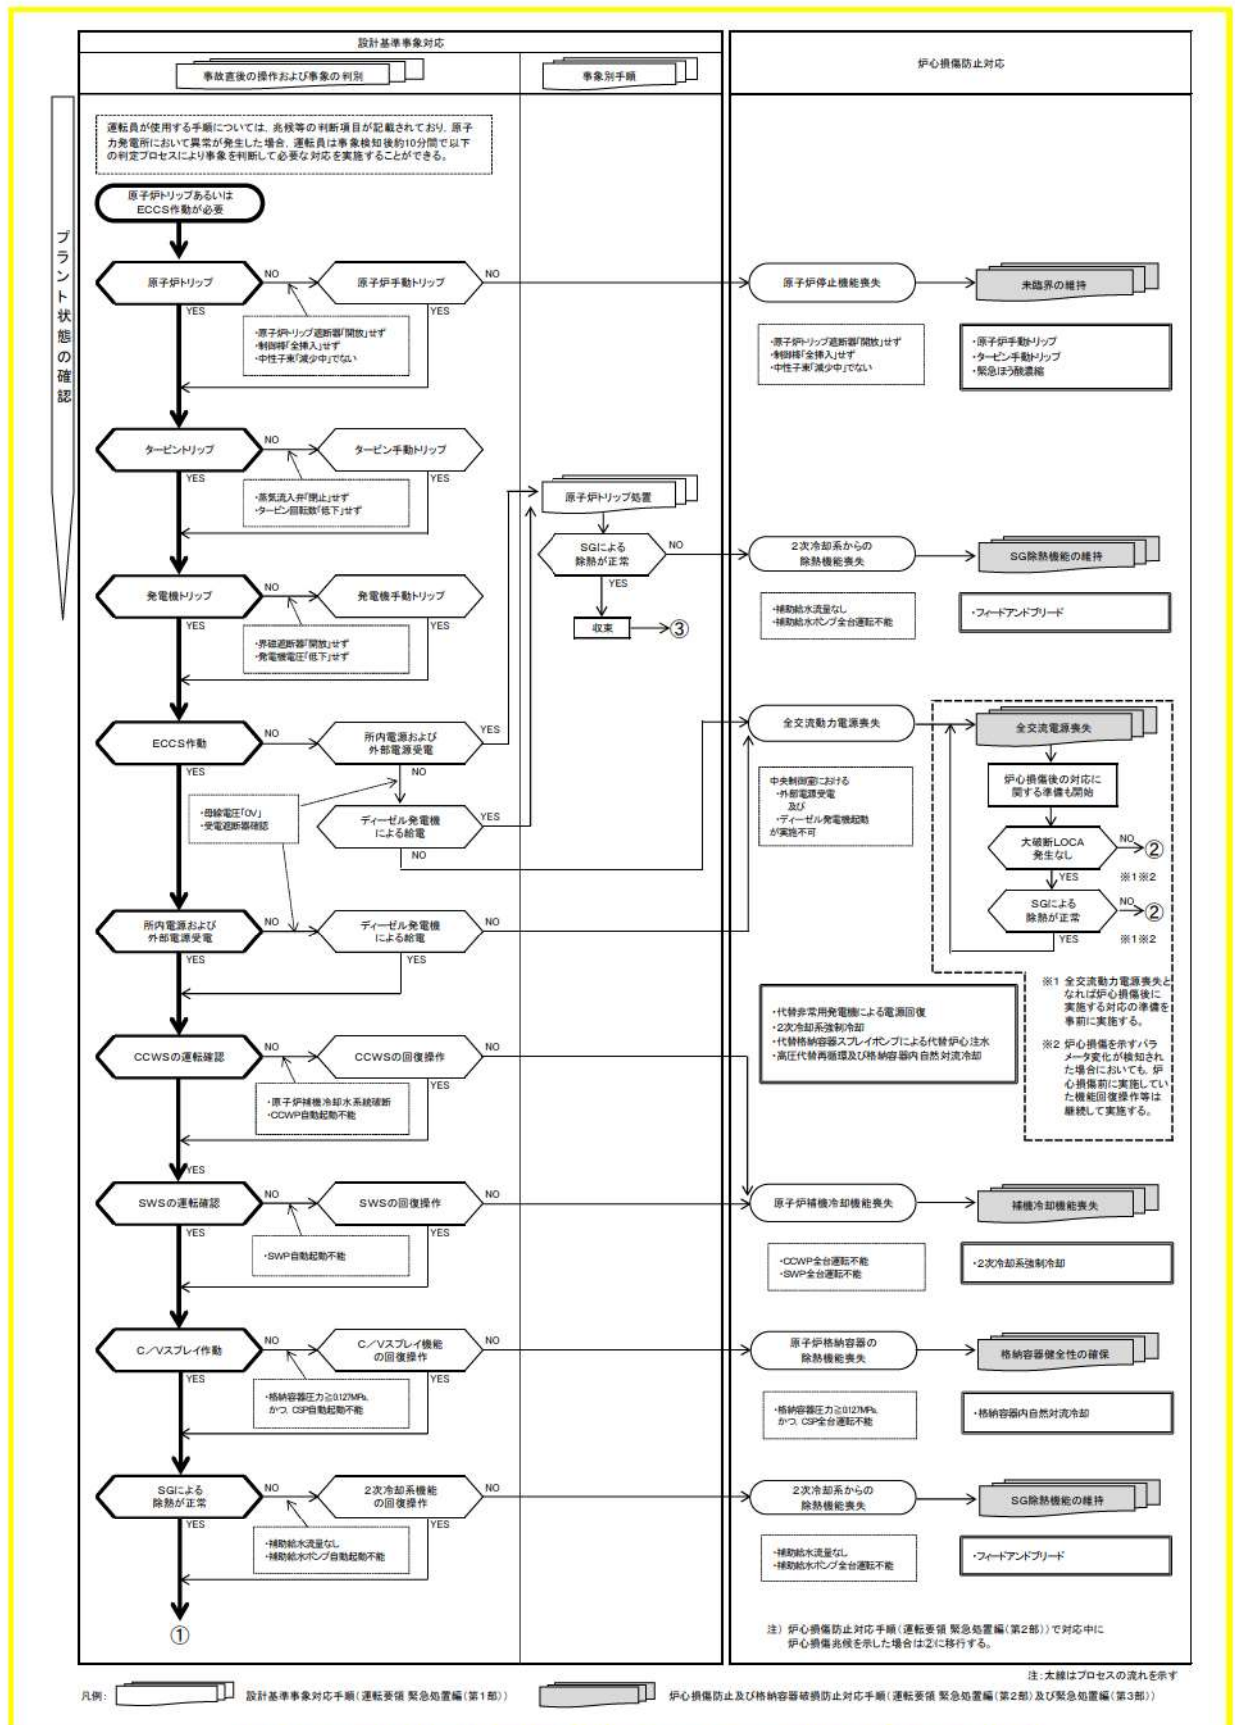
設計基準事象対応

事故直後の操作および事象の判別

事象別手順

炉心損傷防止対応

プラント状態の確認

運転員が使用する手順については、兆候等の判断項目が記載されており、原子力発電所において異常が発生した場合、運転員は事象検知後約10分間で以下の判定プロセスにより事象を判断して必要な対応を実施することができる。

原子炉トリップあるいはECCS作動が必要

原子炉トリップ
NO
原子炉手動トリップ
NO
YES
YES
・原子炉トリップ遮断器「開放」せず
・制御棒「全挿入」せず
・中性子束「減少中」でない

原子炉停止機能喪失
未臨界の維持
・原子炉トリップ遮断器「開放」せず
・制御棒「全挿入」せず
・中性子束「減少中」でない
・原子炉手動トリップ
・タービン手動トリップ
・緊急ほう酸濃縮

タービントリップ
NO
タービン手動トリップ
YES
YES
・蒸気流入弁「閉止」せず
・タービン回転数「低下」せず

原子炉トリップ処置
SGによる除熱が正常
NO
YES
収束
③

2次冷却系からの除熱機能喪失
SG除熱機能の維持
・補助給水流量なし
・補助給水ポンプ全台運転不能
・フィードアンドブリード

発電機トリップ
NO
発電機手動トリップ
YES
YES
・界磁遮断器「開放」せず
・発電機電圧「低下」せず

ECCS作動
NO
所内電源および外部電源受電
YES
NO
YES
・母線電圧「0V」
・受電遮断器確認
ディーゼル発電機による給電
YES
NO

全交流動力電源喪失
中央制御室における
・外部電源受電
及び
・ディーゼル発電機起動
が実施不可

全交流電源喪失
炉心損傷後の対応に関する準備も開始
大破断LOCA発生なし
NO
②
YES
※1※2
SGによる除熱が正常
NO
②
YES
※1※2

所内電源および外部電源受電
NO
ディーゼル発電機による給電
NO
YES
YES

※1 全交流動力電源喪失となれば炉心損傷後に実施する対応の準備を事前に実施する。
※2 炉心損傷を示すパラメータ変化が検知された場合においても、炉心損傷前に実施していた機能回復操作等は継続して実施する。

・代替非常用発電機による電源回復
・2次冷却系強制冷却
・代替格納容器スプレイポンプによる代替炉心注水
・高圧代替再循環及び格納容器内自然対流冷却

CCWSの運転確認
NO
CCWSの回復操作
NO
YES
・原子炉補機冷却水系統破断
・CCWP自動起動不能
YES

SWSの運転確認
NO
SWSの回復操作
NO
YES
YES
・SWP自動起動不能

原子炉補機冷却機能喪失
補機冷却機能喪失
・CCWP全台運転不能
・SWP全台運転不能
・2次冷却系強制冷却

C/Vスプレイ作動
NO
C/Vスプレイ機能の回復操作
NO
YES
YES
・格納容器圧力≧0.127MPa、かつ、CSP自動起動不能

原子炉格納容器の除熱機能喪失
格納容器健全性の確保
・格納容器圧力≧0.127MPa、かつ、CSP全台運転不能
・格納容器内自然対流冷却

SGによる除熱が正常
NO
2次冷却系機能の回復操作
NO
YES
YES
・補助給水流量なし
・補助給水ポンプ自動起動不能

2次冷却系からの除熱機能喪失
SG除熱機能の維持
・補助給水流量なし
・補助給水ポンプ全台運転不能
・フィードアンドブリード

①

注）炉心損傷防止対応手順（運転要領 緊急処置編（第2部））で対応中に炉心損傷兆候を示した場合は②に移行する。

注：太線はプロセスの流れを示す

凡例：
設計基準事象対応手順（運転要領 緊急処置編（第1部））
炉心損傷防止及び格納容器破損防止対応手順（運転要領 緊急処置編（第2部）及び緊急処置編（第3部））